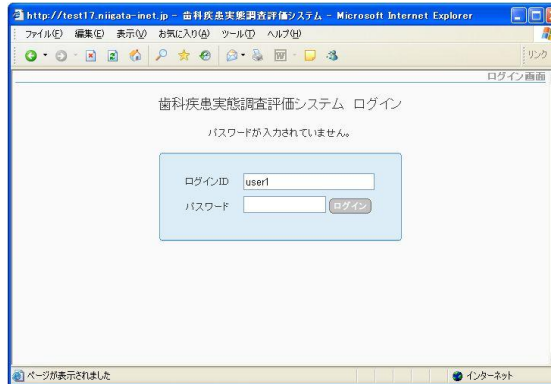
http://test17.niigata-inet.jp - 歯科疾患実態調査評価システム - Microsoft Internet Explorer

ファイル(F) 編集(E) 表示(V) お気に入り(A) ツール(T) ヘルプ(H)

リンク

ログイン画面

歯科疾患実態調査評価システム ログイン

パスワードが入力されていません。

ログインID user1

パスワード

ログイン

ページが表示されました

インターネット